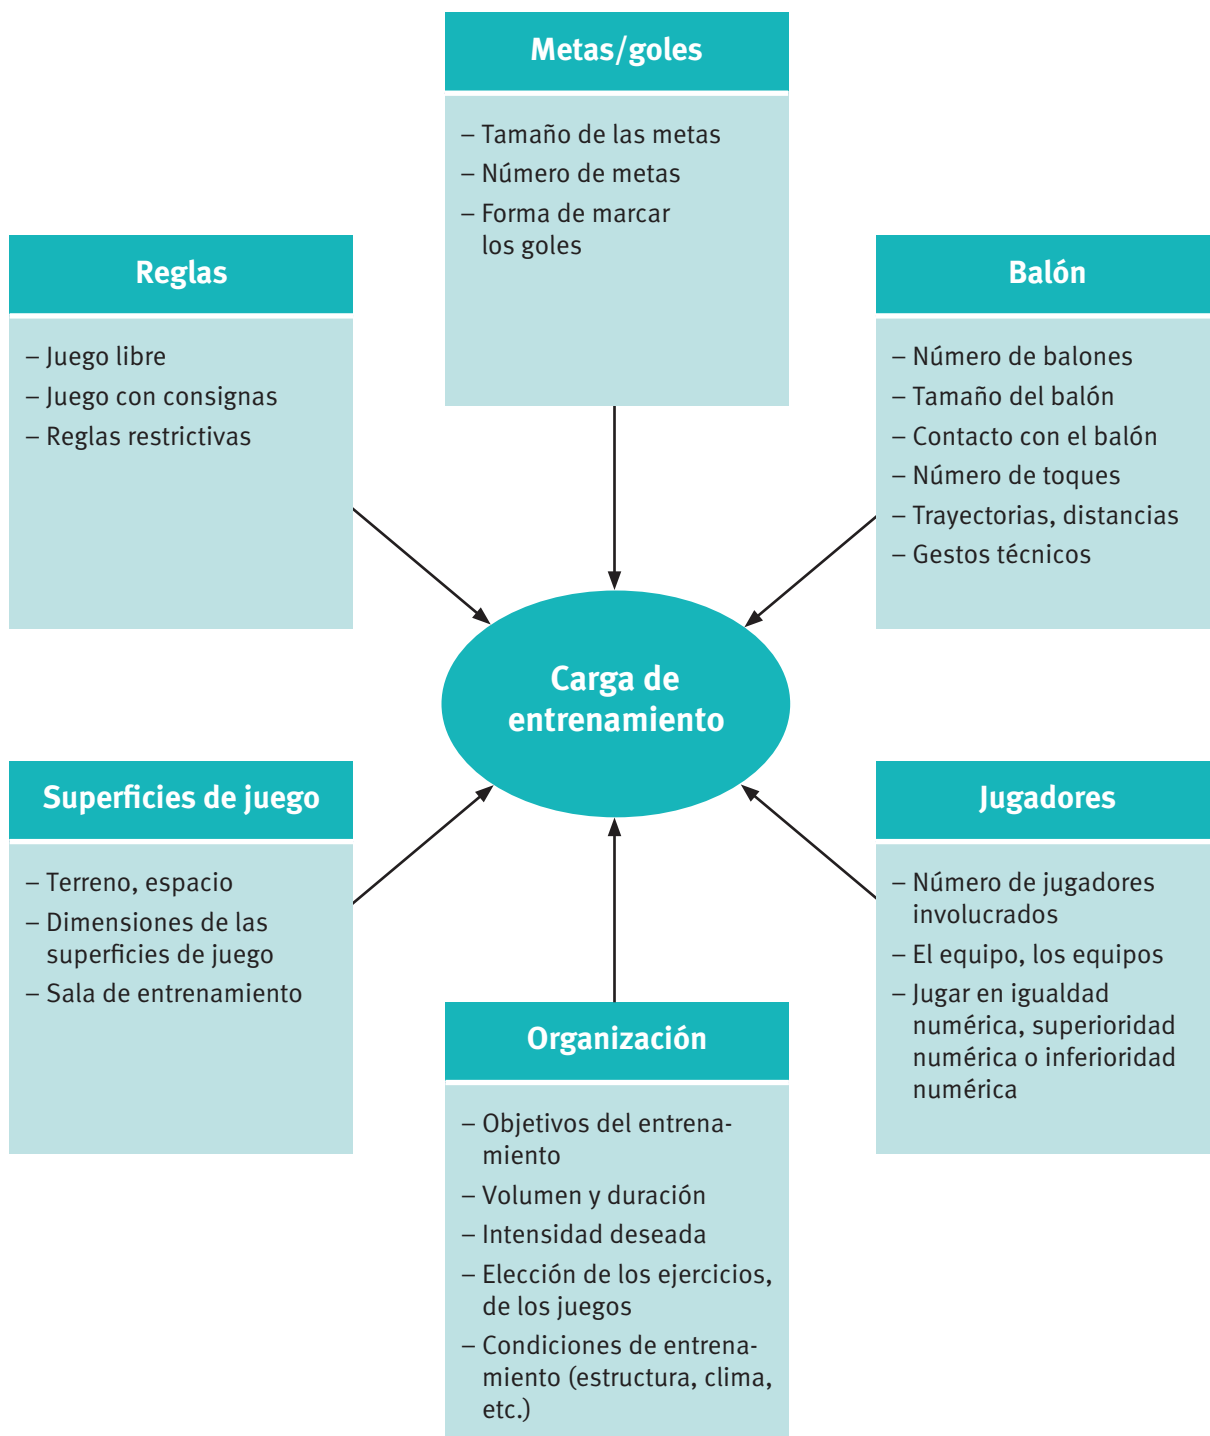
Metas/goles

– Tamaño de las metas
– Número de metas
– Forma de marcar los goles

Reglas

– Juego libre
– Juego con consignas
– Reglas restrictivas

Balón

– Número de balones
– Tamaño del balón
– Contacto con el balón
– Número de toques
– Trayectorias, distancias
– Gestos técnicos

Carga de entrenamiento

Superficies de juego

– Terreno, espacio
– Dimensiones de las superficies de juego
– Sala de entrenamiento

Jugadores

– Número de jugadores involucrados
– El equipo, los equipos
– Jugar en igualdad numérica, superioridad numérica o inferioridad numérica

Organización

– Objetivos del entrenamiento
– Volumen y duración
– Intensidad deseada
– Elección de los ejercicios, de los juegos
– Condiciones de entrenamiento (estructura, clima, etc.)